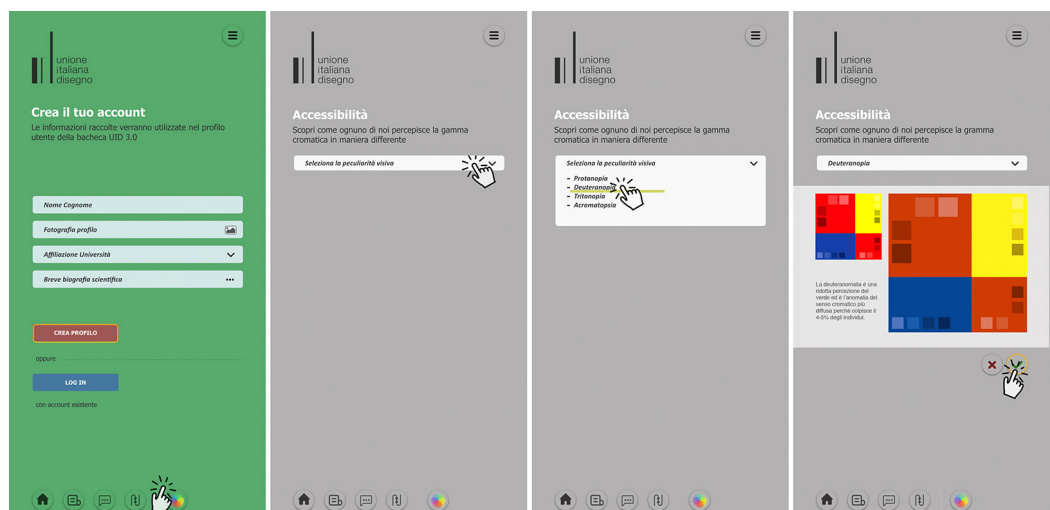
unione
italiana
disegno

Crea il tuo account

Le informazioni raccolte verranno utilizzate nel profilo utente della bacheca UID 3.0

Nome Cognome

Fotografia profilo

Affiliazione Università

Breve biografia scientifica

CREA PROFILO

oppure

LOG IN

con account esistente

unione
italiana
disegno

Accessibilità

Scopri come ognuno di noi percepisce la gamma cromatica in maniera differente

Seleziona la peculiarità visiva

unione
italiana
disegno

Accessibilità

Scopri come ognuno di noi percepisce la gamma cromatica in maniera differente

Seleziona la peculiarità visiva

- Protanopia
- Deuteranopia
- Tritanopia
- Acromatopsia

unione
italiana
disegno

Accessibilità

Scopri come ognuno di noi percepisce la gramma cromatica in maniera differente

Deuteranopia

La deuteranomalia è una ridotta percezione del verde ed è l'anomalia del senso cromatico più diffusa perché colpisce il 4-5% degli individui.